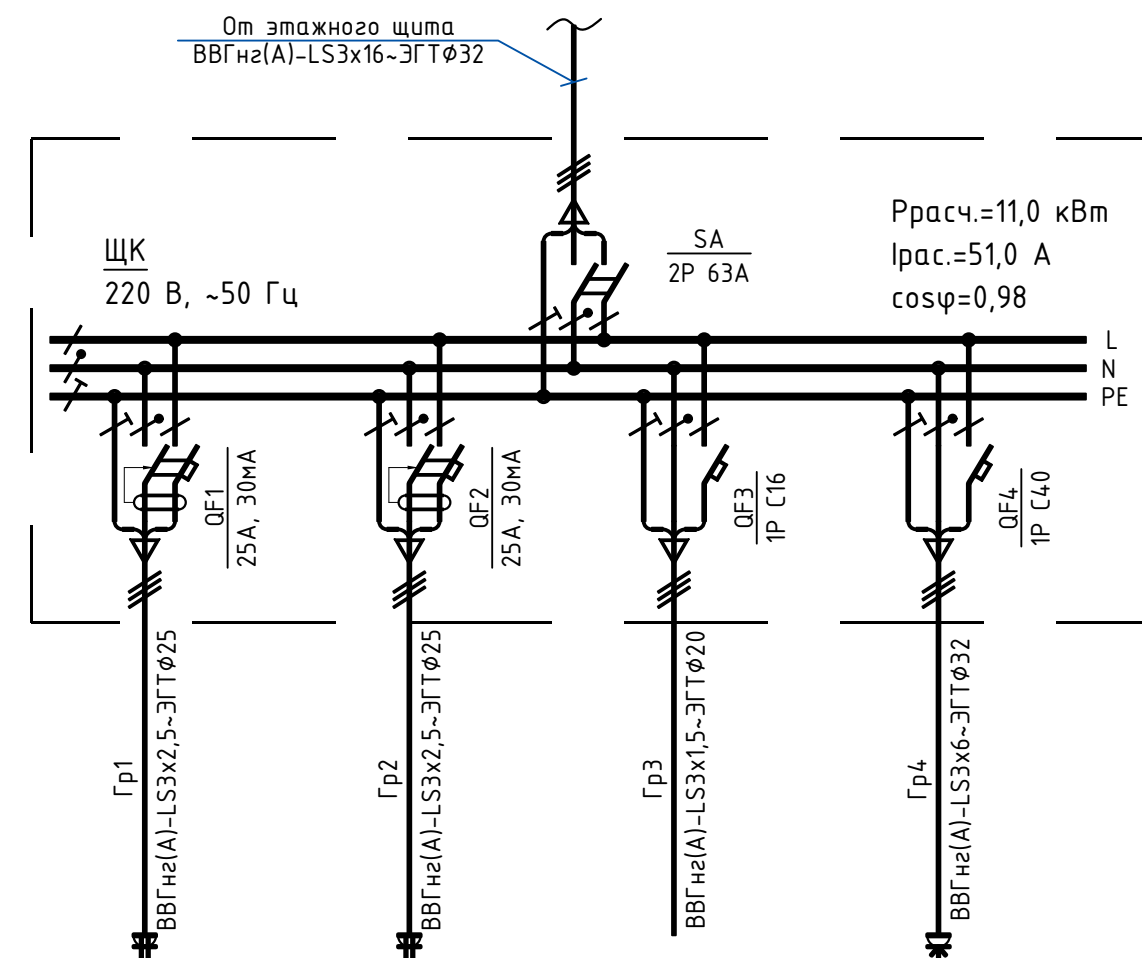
От этажного щита
ВВГнг(А)-LS3х16~ЭГТф32

Ррасч.=11,0 кВт
Iрас.=51,0 А
cosφ=0,98

SA
2P 63A

ЩК
220 В, ~50 Гц

L
N
PE

QF1
25А, 30мА

QF2
25А, 30мА

QF3
1P C16

QF4
1P C40

Гр1
ВВГнг(А)-LS3х2,5~ЭГТф25

Гр2
ВВГнг(А)-LS3х2,5~ЭГТф25

Гр3
ВВГнг(А)-LS3х1,5~ЭГТф20

Гр4
ВВГнг(А)-LS3х6~ЭГТф32